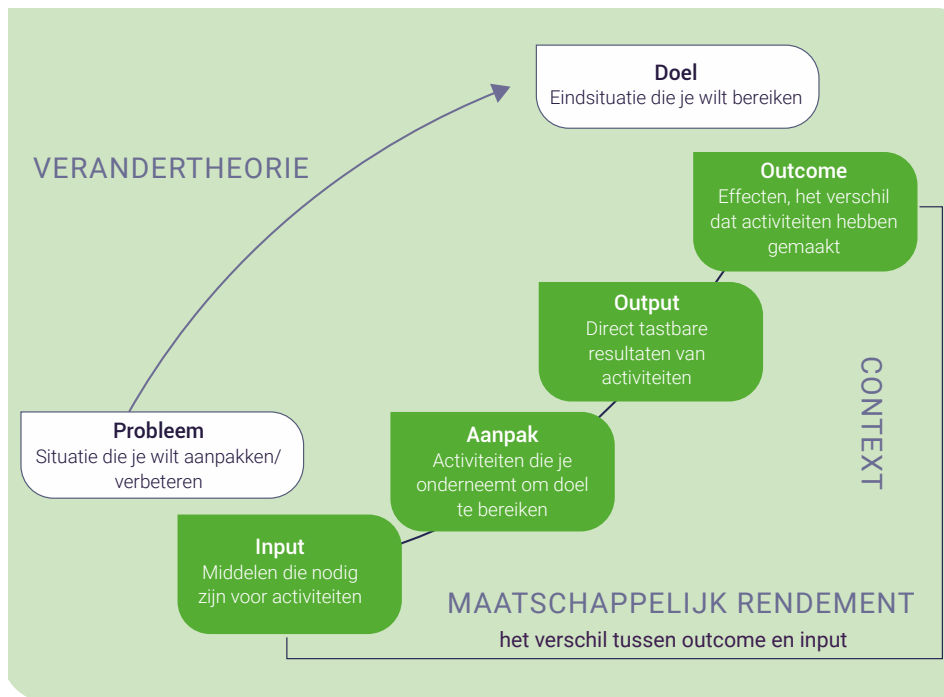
Doel
Eindsituatie die je wilt bereiken

VERANDERTHEORIE

Outcome
Effecten, het verschil dat activiteiten hebben gemaakt

Output
Direct tastbare resultaten van activiteiten

CONTEXT

Probleem
Situatie die je wilt aanpakken/ verbeteren

Aanpak
Activiteiten die je onderneemt om doel te bereiken

Input
Middelen die nodig zijn voor activiteiten

MAATSCHAPPELIJK RENDEMENT
het verschil tussen outcome en input